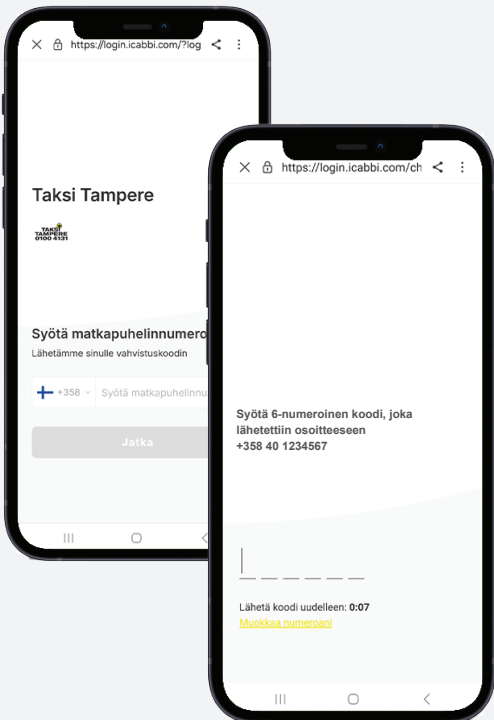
https://login.icabbi.com/?log

Taksi Tampere

TAKSI TAMPERE 0100 4131

Syötä matkapuhelinnumero

Lähetämme sinulle vahvistuskoodin

+358

Syötä matkapuhelinnu

Jatka

https://login.icabbi.com/ch

Syötä 6-numeroinen koodi, joka lähetettiin osoitteeseen +358 40 1234567

Lähetä koodi uudelleen: 0:07

Muokkaa numeroani